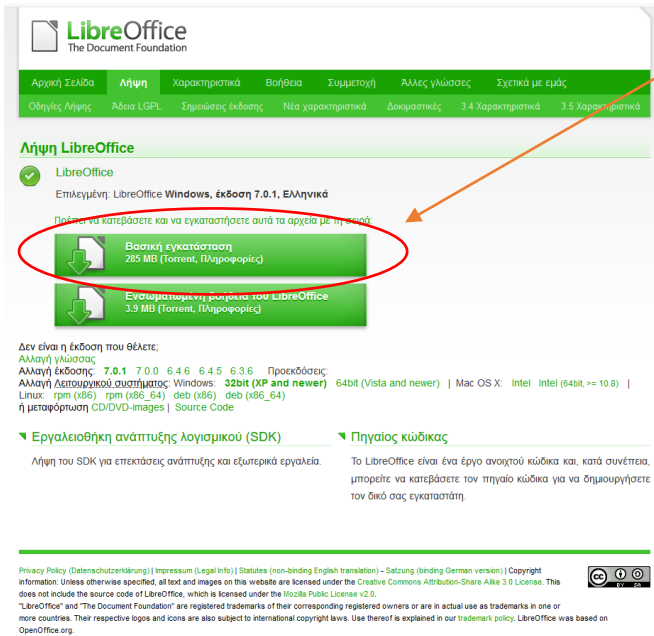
LibreOffice
The Document Foundation

Αρχική Σελίδα | Λήψη | Χαρακτηριστικά | Βοήθεια | Συμμετοχή | Άλλες γλώσσες | Σχετικά με εμάς

Οδηγίες Λήψης | Άδεια LGPL | Σημειώσεις έκδοσης | Νέα χαρακτηριστικά | Δοκιμαστικές | 3.4 Χαρακτηριστικά | 3.5 Χαρακτηριστικά

Λήψη LibreOffice

LibreOffice

Επιλεγμένη: LibreOffice Windows, έκδοση 7.0.1, Ελληνικά

Πρέπει να κατεβάσετε και να εγκαταστήσετε αυτά τα αρχεία με τη σειρά:

Βασική εγκατάσταση
285 MB (Torrent, Πληροφορίες)

Ενσωματωμένη βοήθεια του LibreOffice
3.9 MB (Torrent, Πληροφορίες)

Δεν είναι η έκδοση που θέλετε;
Αλλαγή γλώσσας
Αλλαγή έκδοσης: 7.0.1 7.0.0 6.4.6 6.4.5 6.3.6 Προεκδόσεις:
Αλλαγή Λειτουργικού συστήματος: Windows: 32bit (XP and newer) 64bit (Vista and newer) | Mac OS X: Intel Intel (64bit, >= 10.8) | Linux: rpm (x86) rpm (x86_64) deb (x86) deb (x86_64)
ή μεταφόρτωση CD/DVD-images | Source Code

Εργαλειοθήκη ανάπτυξης λογισμικού (SDK)

Λήψη του SDK για επεκτάσεις ανάπτυξης και εξωτερικά εργαλεία.

Πηγαίος κώδικας

Το LibreOffice είναι ένα έργο ανοιχτού κώδικα και, κατά συνέπεια, μπορείτε να κατεβάσετε τον πηγαίο κώδικα για να δημιουργήσετε τον δικό σας εγκαταστάτη.

Privacy Policy (Datenschutzerklärung) | Impressum (Legal Info) | Statutes (non-binding English translation) - Satzung (binding German version) | Copyright information: Unless otherwise specified, all text and images on this website are licensed under the Creative Commons Attribution-Share Alike 3.0 License. This does not include the source code of LibreOffice, which is licensed under the Mozilla Public License v2.0.
"LibreOffice" and "The Document Foundation" are registered trademarks of their corresponding registered owners or are in actual use as trademarks in one or more countries. Their respective logos and icons are also subject to international copyright laws. Use thereof is explained in our trademark policy. LibreOffice was based on OpenOffice.org.

cc BY SA